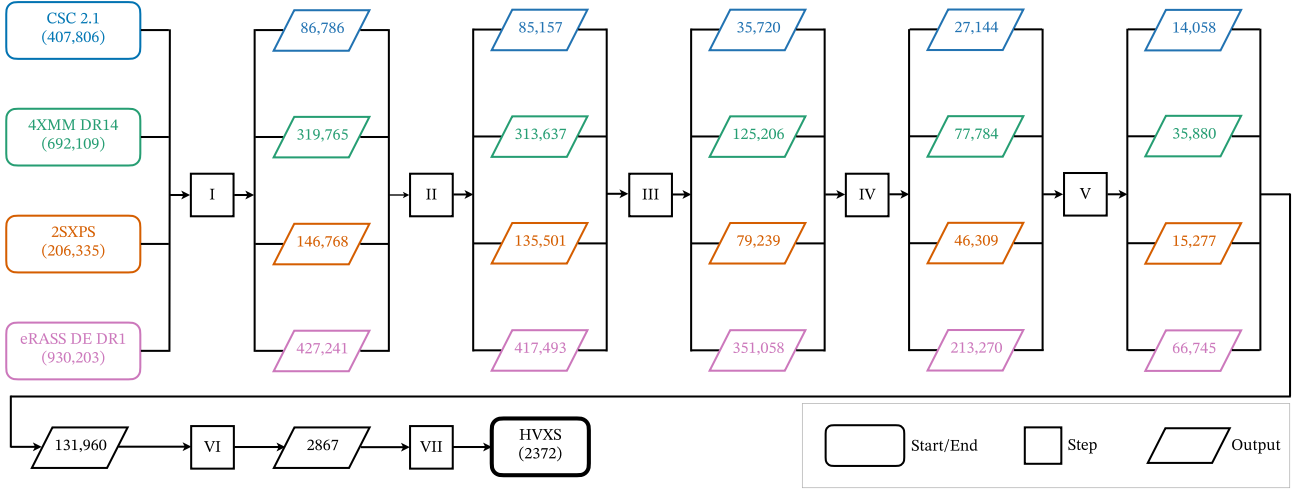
CSC 2.1
(407,806)

4XMM DR14
(692,109)

2SXPS
(206,335)

eRASS DE DR1
(930,203)

I

86,786
319,765
146,768
427,241

II

85,157
313,637
135,501
417,493

III

35,720
125,206
79,239
351,058

IV

27,144
77,784
46,309
213,270

V

14,058
35,880
15,277
66,745

131,960

VI

2867

VII

HVXS
(2372)

Start/End
Step
Output